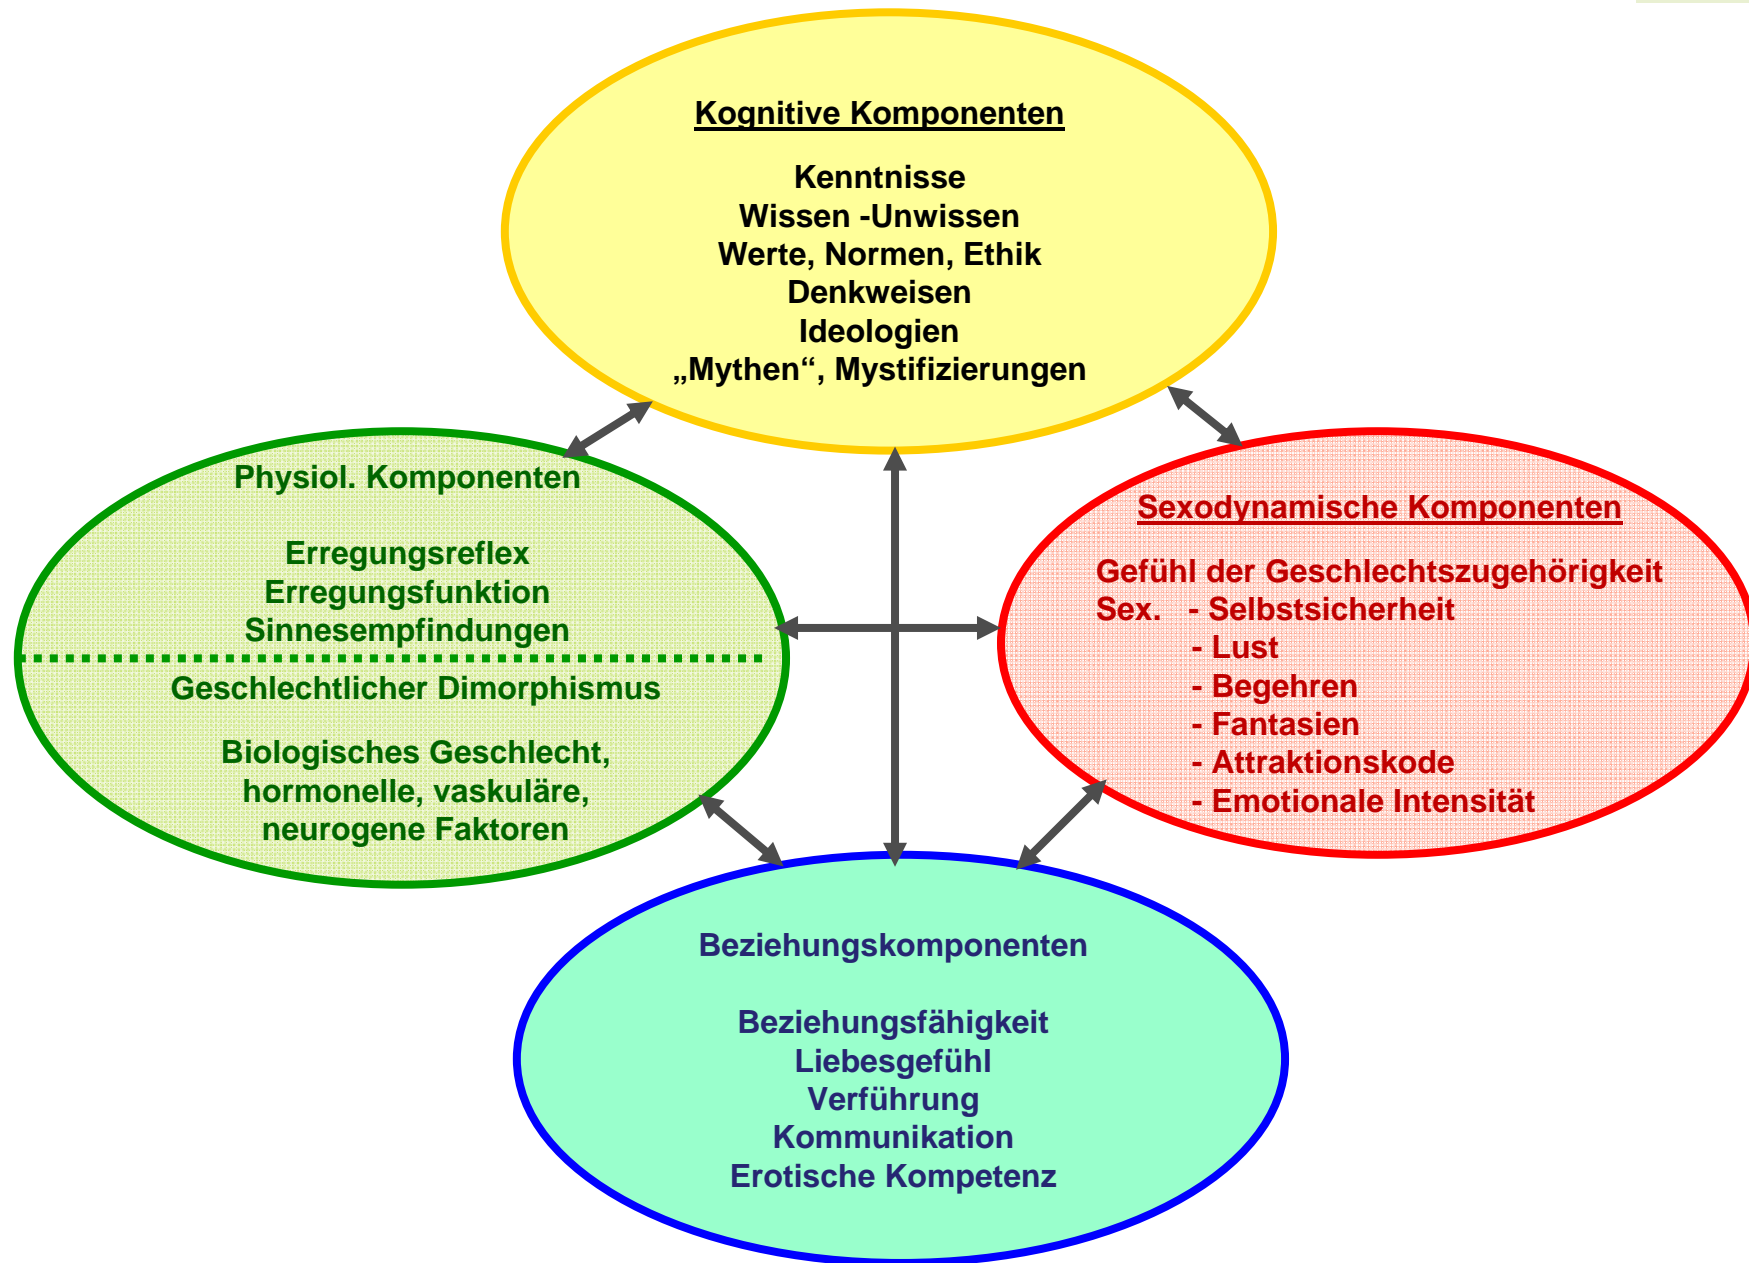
Kognitive Komponenten

Kenntnisse
Wissen -Unwissen
Werte, Normen, Ethik
Denkweisen
Ideologien
„Mythen“, Mystifizierungen

Physiol. Komponenten

Erregungsreflex
Erregungsfunktion
Sinnesempfindungen

Geschlechtlicher Dimorphismus

Biologisches Geschlecht, hormonelle, vaskuläre, neurogene Faktoren

Sexodynamische Komponenten

Gefühl der Geschlechtszugehörigkeit
Sex. - Selbstsicherheit
- Lust
- Begehren
- Fantasien
- Attraktionskode
- Emotionale Intensität

Beziehungskomponenten

Beziehungsfähigkeit
Liebesgefühl
Verführung
Kommunikation
Erotische Kompetenz